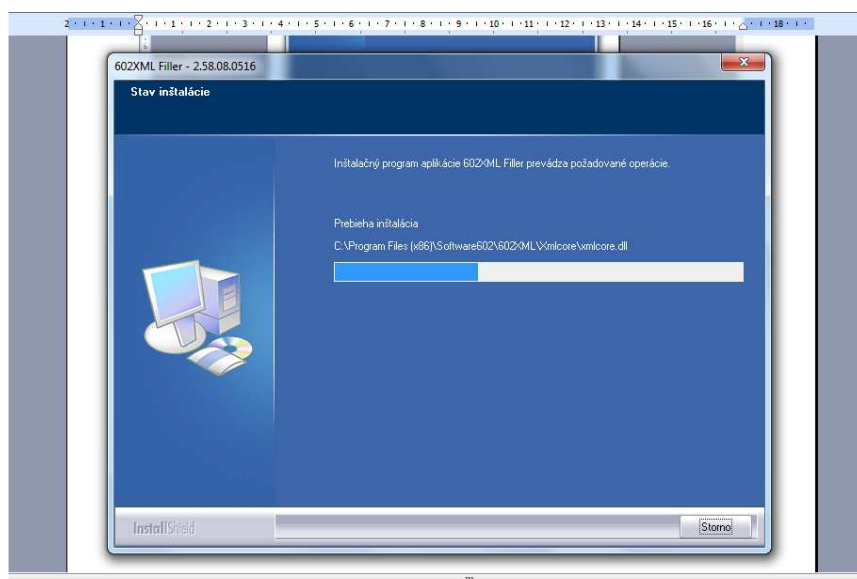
2 · 1 · 1 · 1 · · 1 · 1 · 2 · 1 · 3 · 1 · 4 · 1 · 5 · 1 · 6 · 1 · 7 · 1 · 8 · 1 · 9 · 1 · 10 · 1 · 11 · 1 · 12 · 1 · 13 · 1 · 14 · 1 · 15 · 1 · 16 · 1 · · 18 ·

602XML Filler - 2.58.08.0516

Stav inštalácie

Inštalačný program aplikácie 602XML Filler prevádza požadované operácie.

Prebieha inštalácia

C:\Program Files (x86)\Software602\602XML\Xmlcore\xmlcore.dll

InstallShield

Storno